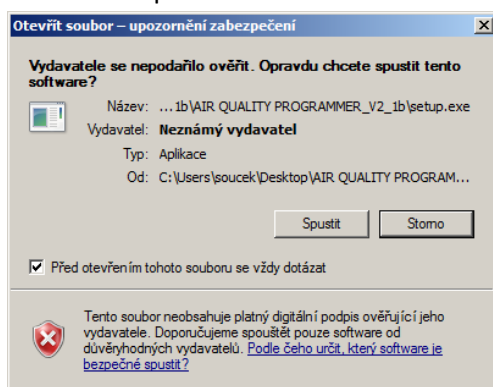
Otevřít soubor – upozornění zabezpečení

Vydavatele se nepodařilo ověřit. Opravdu chcete spustit tento software?

Název: ...1b\AIR QUALITY PROGRAMMER_V2_1b\setup.exe

Vydavatel: Neznámý vydavatel

Typ: Aplikace

Od: C:\Users\soucek\Desktop\AIR QUALITY PROGRAM...

Spustit

Storno

Před otevřením tohoto souboru se vždy dotázat

Tento soubor neobsahuje platný digitální podpis ověřující jeho vydavatele. Doporučujeme spouštět pouze software od důvěryhodných vydavatelů. Podle čeho určit, který software je bezpečné spustit?